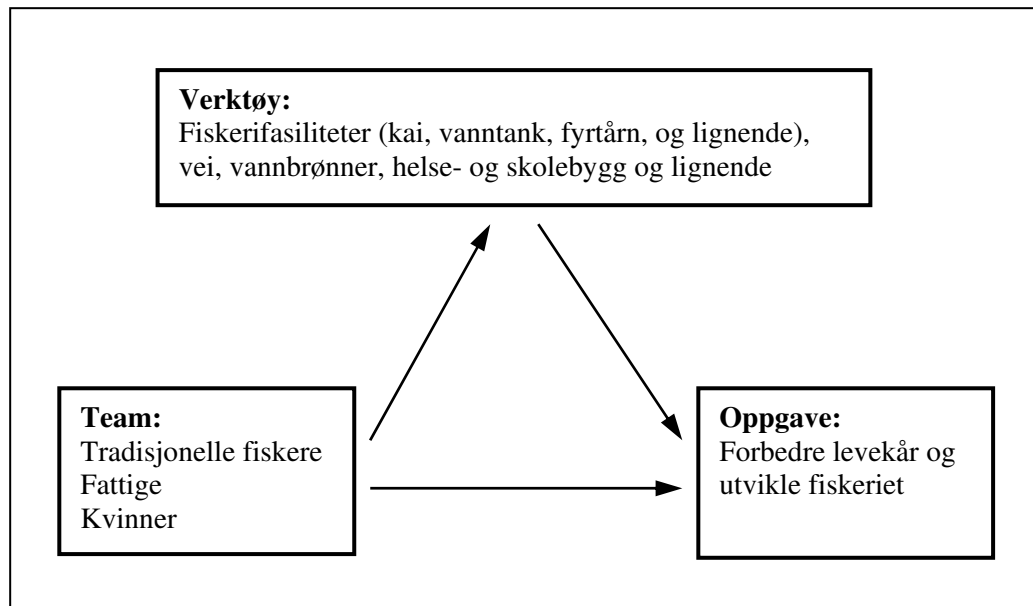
**Verktøy:**
Fiskerifasiliteter (kai, vanntank, fyrtårn, og lignende), vei, vannbrønner, helse- og skolebygg og lignende

**Team:**
Tradisjonelle fiskere
Fattige
Kvinner

**Oppgave:**
Forbedre levekår og utvikle fiskeriet